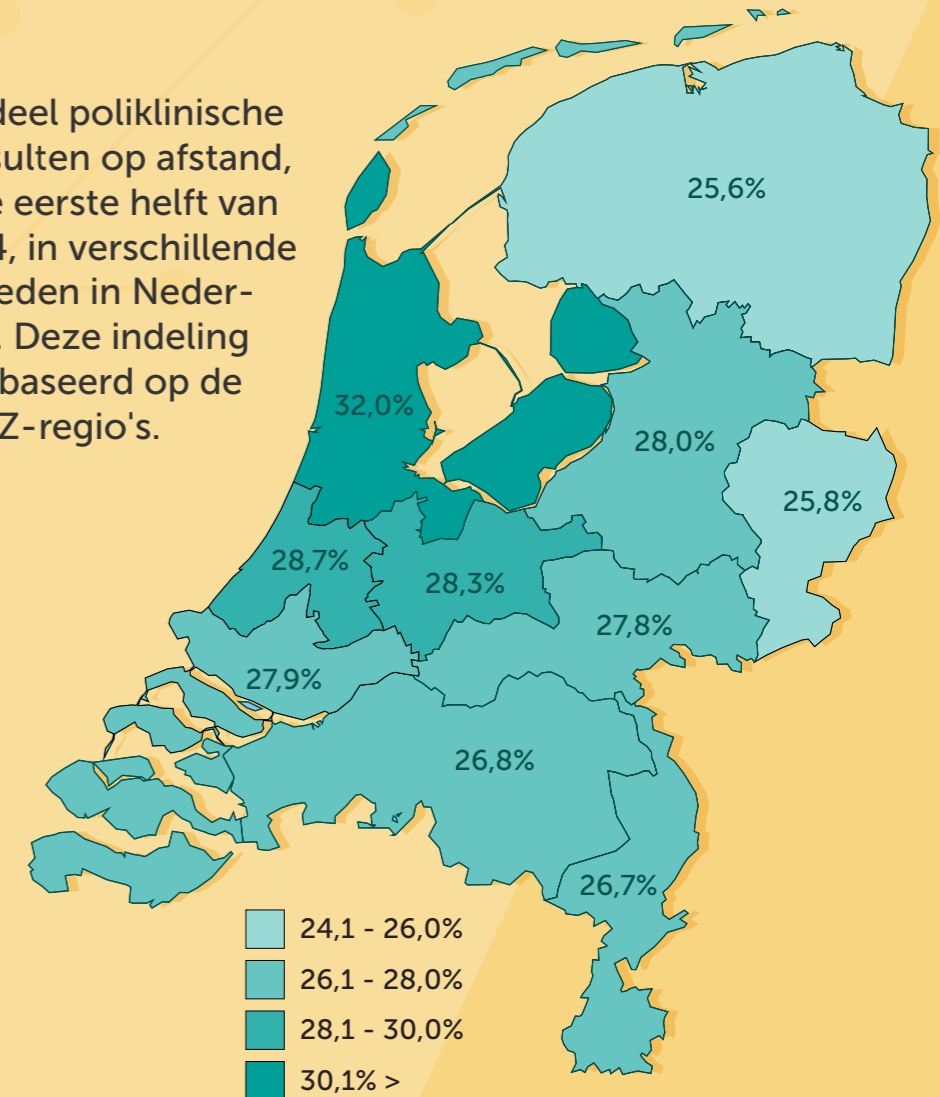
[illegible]deel poliklinische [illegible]sulten op afstand, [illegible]e eerste helft van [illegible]4, in verschillende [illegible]eden in Neder- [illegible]. Deze indeling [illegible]baseerd op de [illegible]Z-regio's.

25,6%

32,0%

28,0%

25,8%

28,7%

28,3%

27,8%

27,9%

26,8%

26,7%

24,1 - 26,0%
26,1 - 28,0%
28,1 - 30,0%
30,1% >